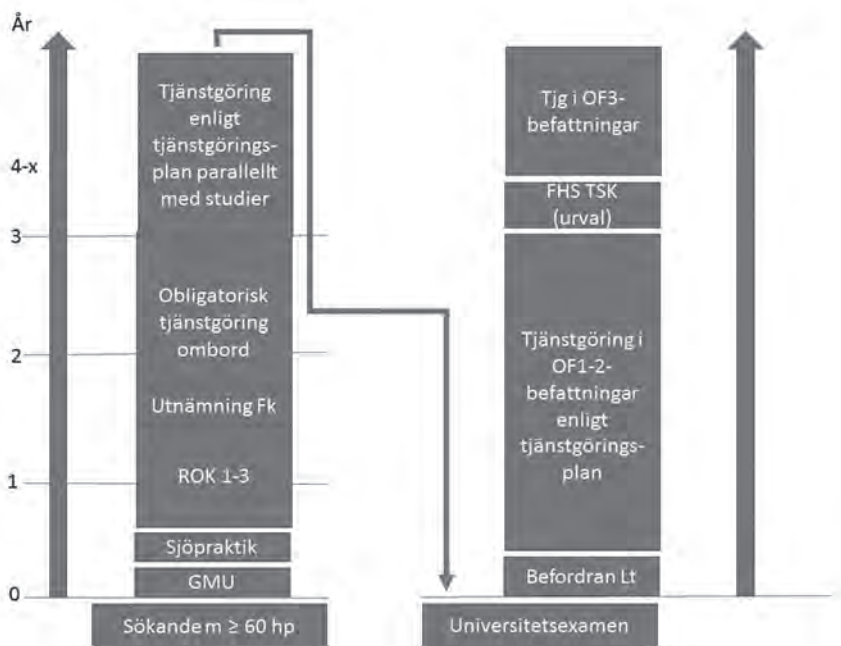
År

4-x

3

2

1

0

Tjänstgöring enligt tjänstgöringsplan parallellt med studier

Obligatorisk tjänstgöring ombord

Utnämning Fk

ROK 1-3

Sjöpraktik

GMU

Sökande m ≥ 60 hp

Tjg i OF3-befattningar

FHS TSK (urval)

Tjänstgöring i OF1-2-befattningar enligt tjänstgöringsplan

Befordran Lt

Universitetsexamen